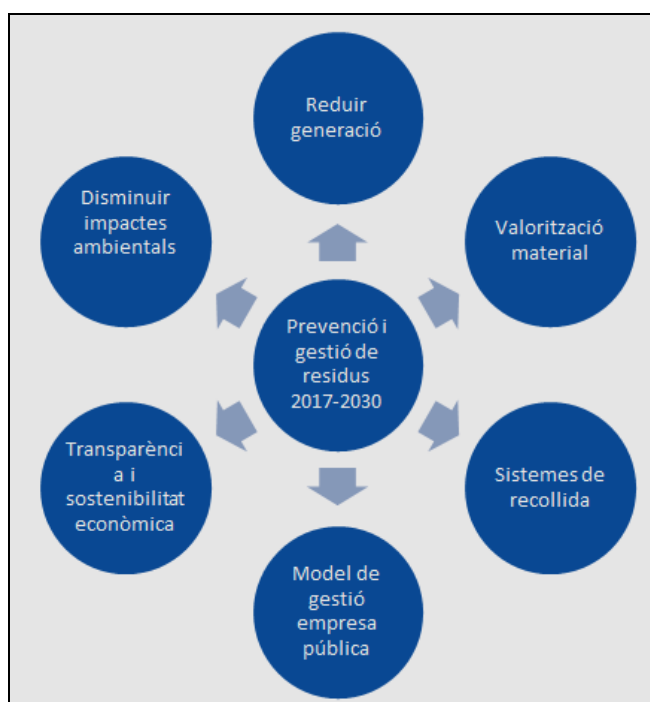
Prevenció i gestió de residus 2017-2030

Reduir generació

Valorització material

Sistemes de recollida

Model de gestió empresa pública

Transparènci a i sostenibilitat econòmica

Disminuir impactes ambientals